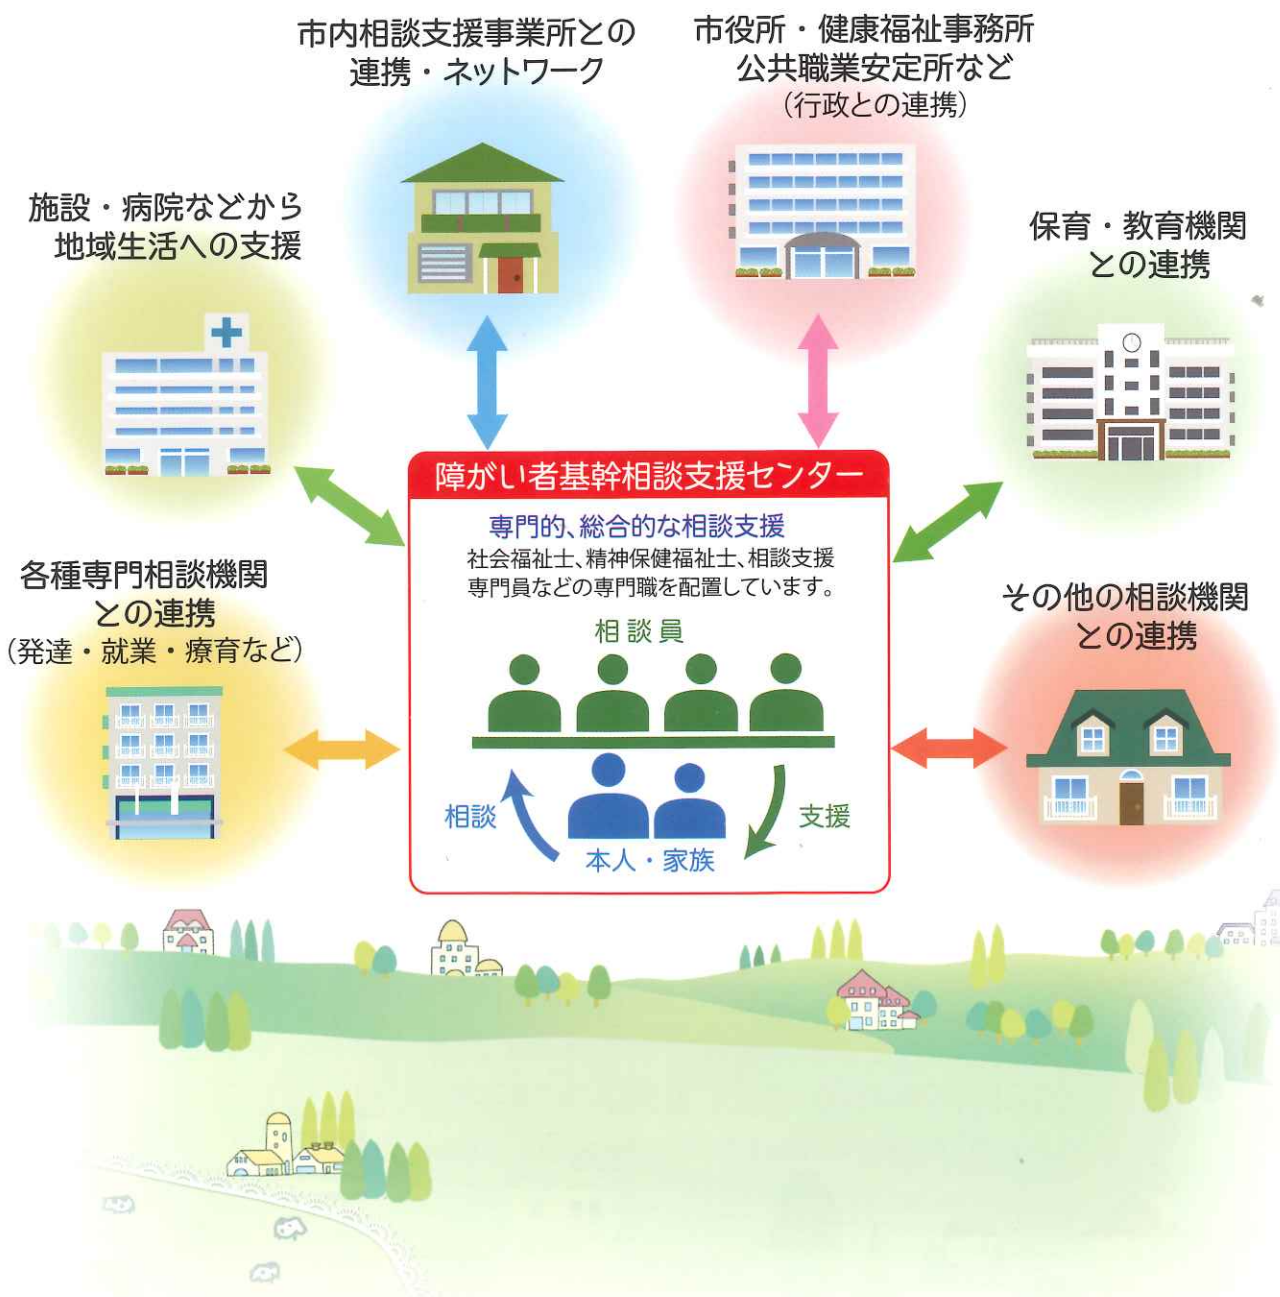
市内相談支援事業所との
連携・ネットワーク

市役所・健康福祉事務所
公共職業安定所など
（行政との連携）

施設・病院などから
地域生活への支援

保育・教育機関
との連携

障がい者基幹相談支援センター

専門的、総合的な相談支援
社会福祉士、精神保健福祉士、相談支援専門員などの専門職を配置しています。

相談員

相談

支援

本人・家族

各種専門相談機関
との連携
（発達・就業・療育など）

その他の相談機関
との連携